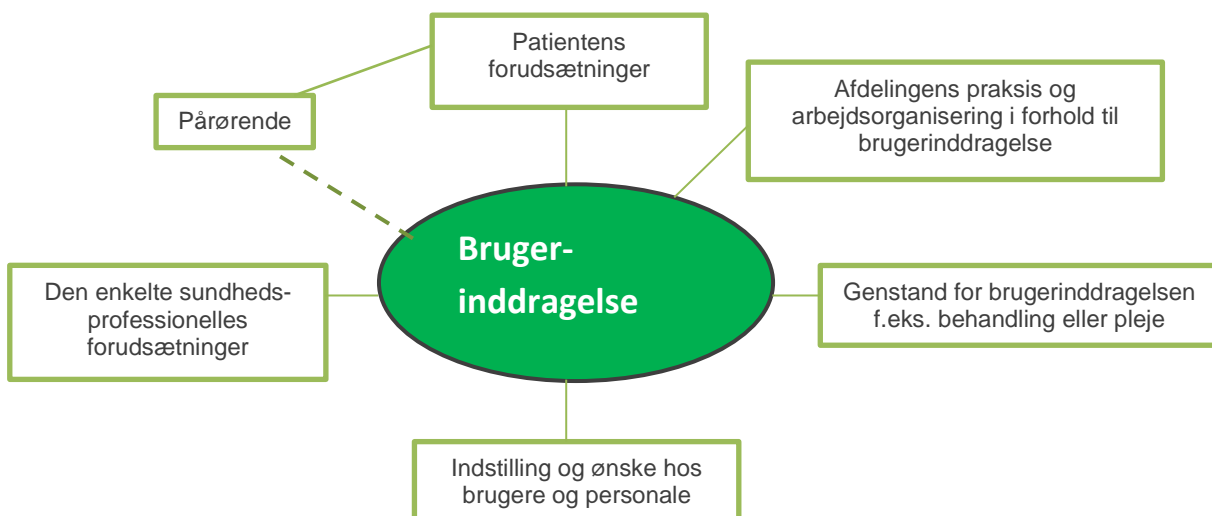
Patientens forudsætninger

Afdelingens praksis og arbejdsorganisering i forhold til brugerinddragelse

Pårørende

Bruger-inddragelse

Den enkelte sundhedsprofessionelles forudsætninger

Genstand for brugerinddragelsen f.eks. behandling eller pleje

Indstilling og ønske hos brugere og personale